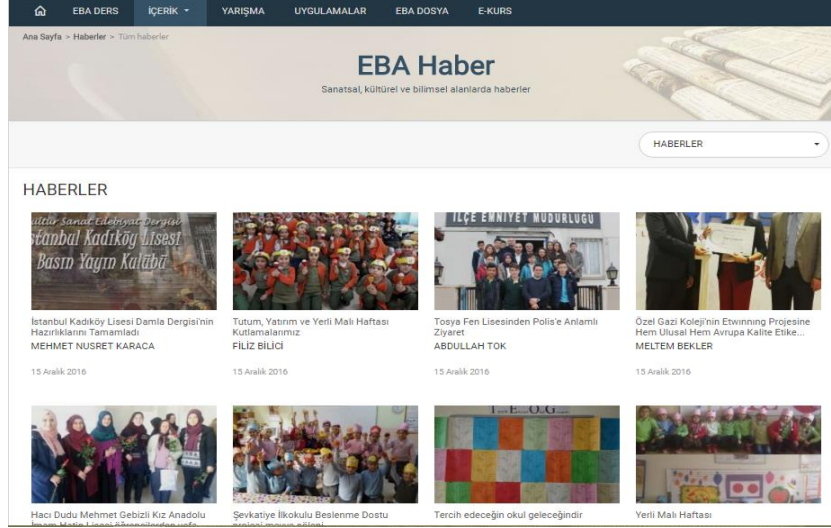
EBA DERS İÇERİK YARIŞMA UYGULAMALAR EBA DOSYA E-KURS

Ana Sayfa > Haberler > Tüm haberler

EBA Haber

Sanatsal, kültürel ve bilimsel alanlarda haberler

HABERLER

HABERLER

Kültür Sanat Edebiyat Dergisi İstanbul Kadıköy Lisesi Basın Yayın Kulübü

İstanbul Kadıköy Lisesi Damla Dergisi'nin Hazırlıklarını Tamamladı
MEHMET NUSRET KARACA
15 Aralık 2016

Tutum, Yatırım ve Yerli Malı Haftası Kutlamalarımız
FİLİZ BİLİCİ
15 Aralık 2016

İLÇE EMNİYET MÜDÜRLÜĞÜ

Tosya Fen Lisesinden Polis'e Anlamlı Ziyaret
ABDULLAH TOK
15 Aralık 2016

Özel Gazi Koleji'nin Etwinning Projesine Hem Ulusal Hem Avrupa Kalite Etike...
MELTEM BEKLER
15 Aralık 2016

Hacı Dudu Mehmet Gebizli Kız Anadolu İmam Hatip Lisesi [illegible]

Şevkatiye İlkokulu Beslenme Dostu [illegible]

Tercih edeceğin okul geleceğindir

Yerli Malı Haftası